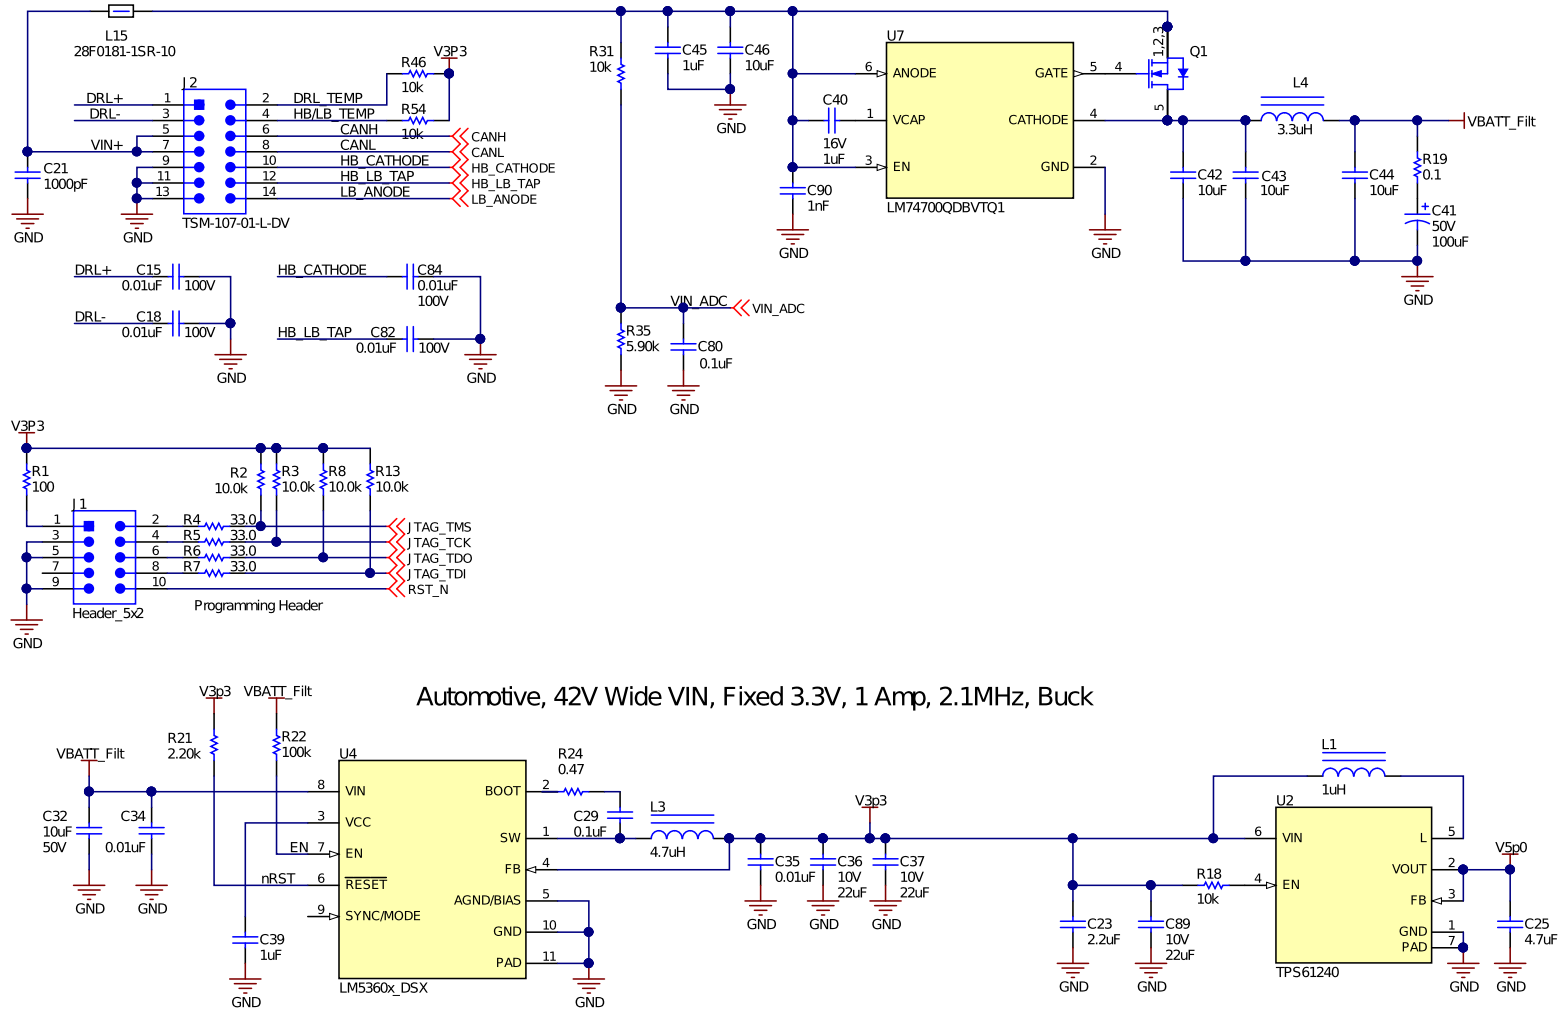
L15
28F0181-1SR-10

C21
1000pF
GND

J2
DRL+ 1 2 DRL_TEMP
DRL- 3 4 HB/LB_TEMP
5 6 CANH
VIN+ 7 8 CANL
9 10 HB_CATHODE
11 12 HB_LB_TAP
13 14 LB_ANODE
GND
TSM-107-01-L-DV

R46
10k
V3P3
R54
10k

CANH
CANL
HB_CATHODE
HB_LB_TAP
LB_ANODE

DRL+ C15 0.01uF 100V
DRL- C18 0.01uF 100V
GND

HB_CATHODE C84 0.01uF 100V
HB_LB_TAP C82 0.01uF 100V
GND

R31
10k
C45
1uF
C46
10uF
GND

VIN_ADC
VIN_ADC
R35
5.90k
C80
0.1uF
GND
GND

U7
6 ANODE
C40
16V
1uF
1 VCAP
3 EN
GATE 5
CATHODE 4
GND 2
LM74700QDBVTQ1
C90
1nF
GND
GND

4
1,2,3
5
Q1

L4
3.3uH
VBATT_Filt
C42
10uF
C43
10uF
C44
10uF
R19
0.1
C41
50V
100uF
GND

V3P3
R1
100
R2
10.0k
R3
10.0k
R8
10.0k
R13
10.0k
J1
1 2 R4 33.0
3 4 R5 33.0
5 6 R6 33.0
7 8 R7 33.0
9 10
Header_5x2
Programming Header
GND
JTAG_TMS
JTAG_TCK
JTAG_TDO
JTAG_TDI
RST_N

Automotive, 42V Wide VIN, Fixed 3.3V, 1 Amp, 2.1MHz, Buck

V3p3
VBATT_Filt
R21
2.20k
R22
100k
VBATT_Filt
C32
10uF
50V
C34
0.01uF
GND
GND
C39
1uF
GND

U4
8 VIN
3 VCC
EN 7 EN
nRST 6 $\overline{\text{RESET}}$
9 SYNC/MODE
BOOT 2
SW 1
FB 4
AGND/BIAS 5
GND 10
PAD 11
LM5360x_DSX
GND

R24
0.47
C29
0.1uF
L3
4.7uH
V3p3
C35
0.01uF
C36
10V
22uF
C37
10V
22uF
GND
GND
GND

L1
1uH
U2
6 VIN
4 EN
L 5
VOUT 2
FB 3
GND 1
PAD 7
TPS61240
R18
10k
C23
2.2uF
C89
10V
22uF
GND
GND
GND
V5p0
C25
4.7uF
GND